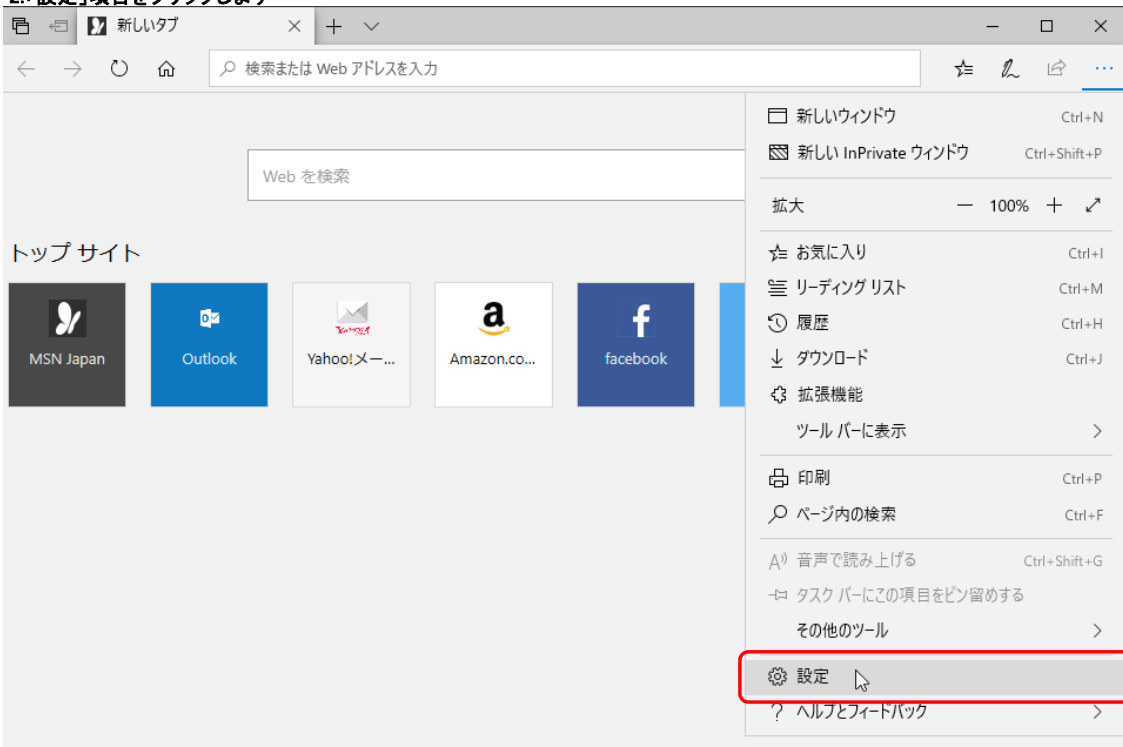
2.「設定」項目をクリックします

新しいタブ

検索または Web アドレスを入力

Web を検索

トップ サイト

MSN Japan
Outlook
Yahoo!メー...
Amazon.co...
facebook

新しいウィンドウ Ctrl+N
新しい InPrivate ウィンドウ Ctrl+Shift+P
拡大 — 100% +
お気に入り Ctrl+I
リーディング リスト Ctrl+M
履歴 Ctrl+H
ダウンロード Ctrl+J
拡張機能
ツール バーに表示 >
印刷 Ctrl+P
ページ内の検索 Ctrl+F
音声で読み上げる Ctrl+Shift+G
タスク バーにこの項目をピン留めする
その他のツール >
設定
ヘルプとフィードバック >